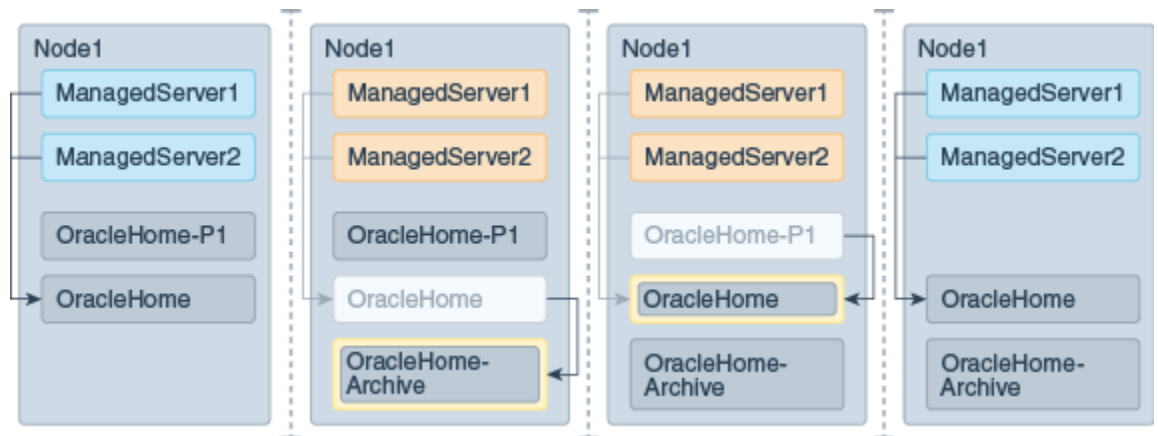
Node1
ManagedServer1
ManagedServer2
OracleHome-P1
OracleHome

Node1
ManagedServer1
ManagedServer2
OracleHome-P1
OracleHome
OracleHome-Archive

Node1
ManagedServer1
ManagedServer2
OracleHome-P1
OracleHome
OracleHome-Archive

Node1
ManagedServer1
ManagedServer2
OracleHome
OracleHome-Archive